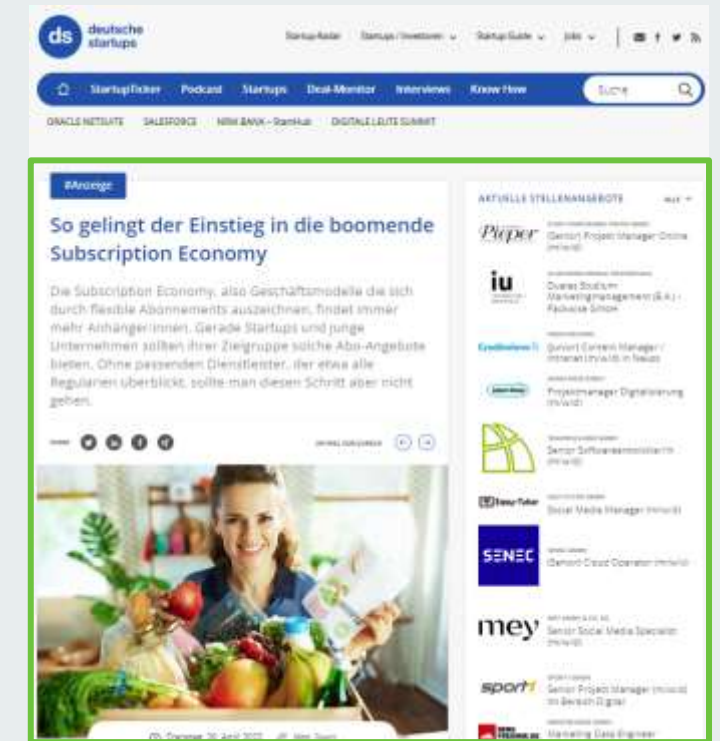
ds deutsche startups

Startup-Radar Startups/Investoren Startup-Guide Jobs

StartupTicker Podcast Startups Deal-Monitor Interviews Know How Suche

ORACLE NETSUITE SALESFORCE NRW.BANK - StartHub DIGITALE LEUTE SUMMIT

#Anzeige

So gelingt der Einstieg in die boomende Subscription Economy

Die Subscription Economy, also Geschäftsmodelle die sich durch flexible Abonnements auszeichnen, findet immer mehr Anhänger:innen. Gerade Startups und junge Unternehmen sollten ihrer Zielgruppe solche Abo-Angebote bieten. Ohne passenden Dienstleister, der etwa alle Regularien überblickt, sollte man diesen Schritt aber nicht gehen.

AKTUELLE STELLENANGEBOTE

Pieper (Senior) Project Manager Online (m/w/d)

iu Duales Studium Marketingmanagement (B.A.) - Padwise Simon

(Junior) Content Manager / Intranet (m/w/d) in Neuss

Projektmanager Digitalisierung (m/w/d)

Senior Softwareentwickler:in (m/w/d)

Social Media Manager (m/w/d)

SENEC (Senior) Cloud Operator (m/w/d)

mey Senior Social Media Specialist (m/w/d)

sport1 Senior Project Manager (m/w/d) im Bereich Digital

Marketing Data Engineer

Dienstag, 26. April 2022